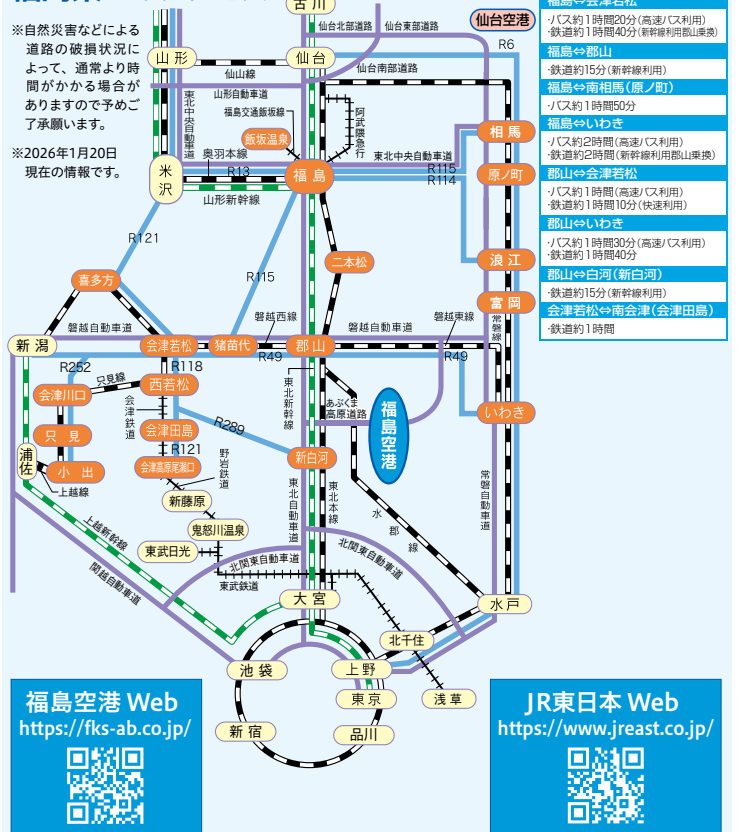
※自然災害などによる道路の破損状況によって、通常より時間がかかる場合がありますので予めご了承願います。

※2026年1月20日現在の情報です。

古川
仙台北部道路
仙台東部道路
仙台空港
R6
山形
仙台
仙山線
仙台南部道路
山形自動車道
東北中央自動車道
福島交通飯坂線
阿武隈急行
飯坂温泉
相馬
奥羽本線
東北中央自動車道
米沢
R13
福島
R115
R114
原ノ町
山形新幹線
R121
R115
二本松
浪江
喜多方
富岡
磐越西線
磐越東線
常磐線
磐越自動車道
磐越自動車道
新潟
会津若松
猪苗代
郡山
R49
R49
R252
R118
只見線
西若松
東北新幹線
あぶくま高原道路
福島空港
会津川口
会津鉄道
いわき
只見
会津田島
R289
R121
新白河
浦佐
小出
会津高原尾瀬口
野岩鉄道
上越線
新藤原
東北自動車道
東北本線
水郡線
常磐自動車道
上越新幹線
鬼怒川温泉
東武日光
北関東自動車道
北関東自動車道
関越自動車道
東武鉄道
大宮
水戸
北千住
池袋
上野
東京
浅草
新宿
品川

福島⇔会津若松
・バス約1時間20分（高速バス利用）
・鉄道約1時間40分（新幹線利用郡山乗換）
福島⇔郡山
・鉄道約15分（新幹線利用）
福島⇔南相馬（原ノ町）
・バス約1時間50分
福島⇔いわき
・バス約2時間（高速バス利用）
・鉄道約2時間（新幹線利用郡山乗換）
郡山⇔会津若松
・バス約1時間（高速バス利用）
・鉄道約1時間10分（快速利用）
郡山⇔いわき
・バス約1時間30分（高速バス利用）
・鉄道約1時間40分
郡山⇔白河（新白河）
・鉄道約15分（新幹線利用）
会津若松⇔南会津（会津田島）
・鉄道約1時間

福島空港 Web
https://fks-ab.co.jp/

JR東日本 Web
https://www.jreast.co.jp/